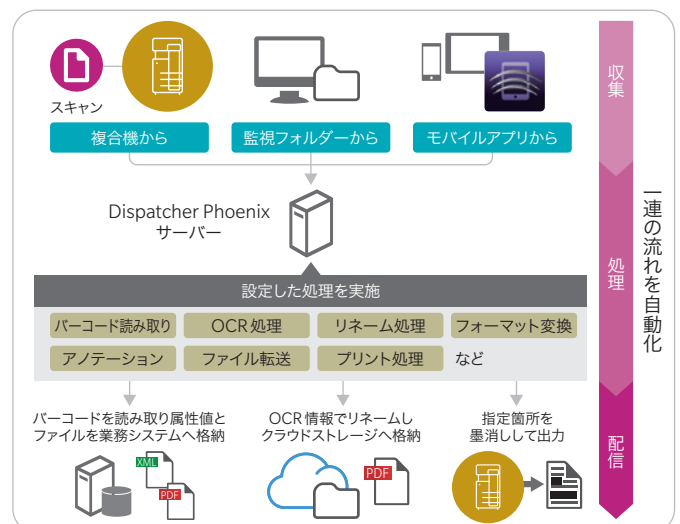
スキャン

複合機から

監視フォルダーから

モバイルアプリから

収集

Dispatcher Phoenix サーバー

一連の流れを自動化

設定した処理を実施

バーコード読み取り

OCR 処理

リネーム処理

フォーマット変換

アノテーション

ファイル転送

プリント処理

など

処理

バーコードを読み取り属性値とファイルを業務システムへ格納

OCR 情報でリネームしクラウドストレージへ格納

指定箇所を墨消しして出力

XML

PDF

PDF

配信